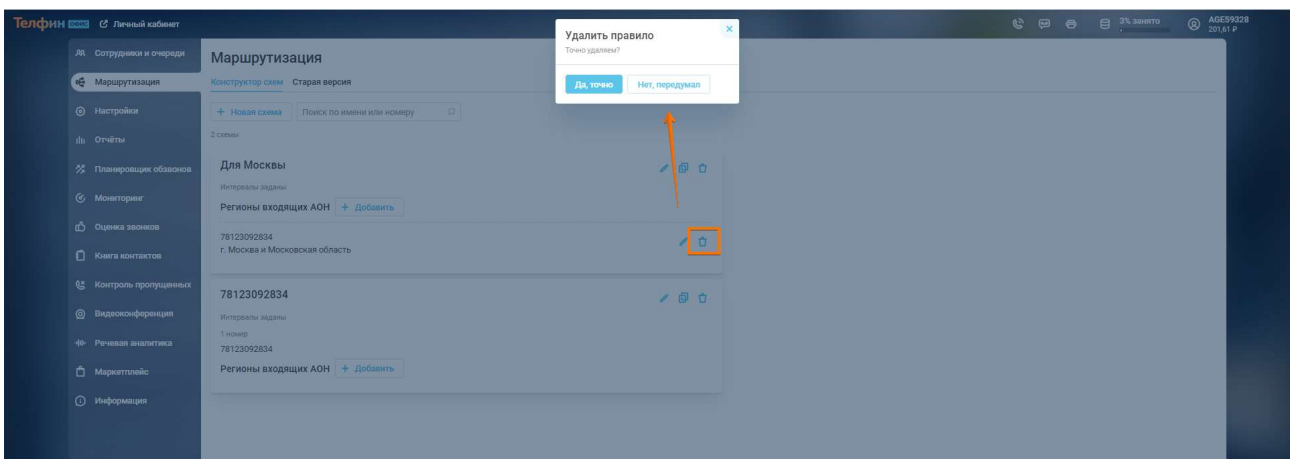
Телфин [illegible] Личный кабинет

3% занято
AGE59328
201,61 ₽

Сотрудники и очереди
Маршрутизация
Настройки
Отчёты
Планировщик обзвонов
Мониторинг
Оценка звонков
Книга контактов
Контроль пропущенных
Видеоконференция
Речевая аналитика
Маркетплейс
Информация

Маршрутизация

Конструктор схем Старая версия

+ Новая схема Поиск по имени или номеру

2 схемы

Для Москвы
Интервалы заданы
Регионы входящих АОН + Добавить

78123092834
г. Москва и Московская область

78123092834
Интервалы заданы
1 номер
78123092834
Регионы входящих АОН + Добавить

Удалить правило
Точно удаляем?
Да, точно Нет, передумал